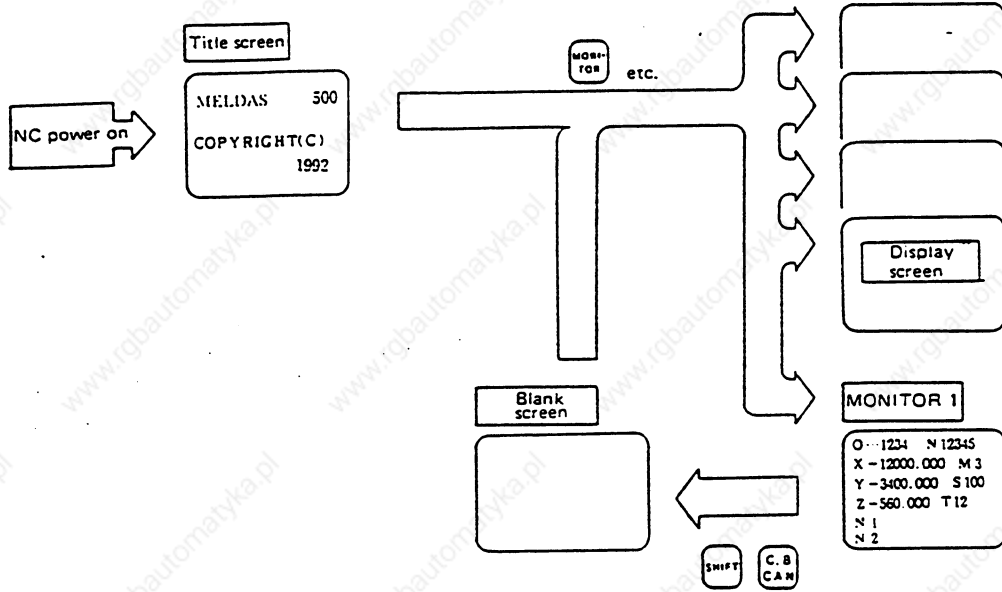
Title screen

NC power on

MELDAS 500

COPYRIGHT(C) 1992

MONI-TOR etc.

Display screen

Blank screen

MONITOR 1

O···1234 N 12345
X -12000.000 M 3
Y -3400.000 S 100
Z -560.000 T 12
N 1
N 2

SHIFT

C.B CAN

www.rgbautomatyka.pl